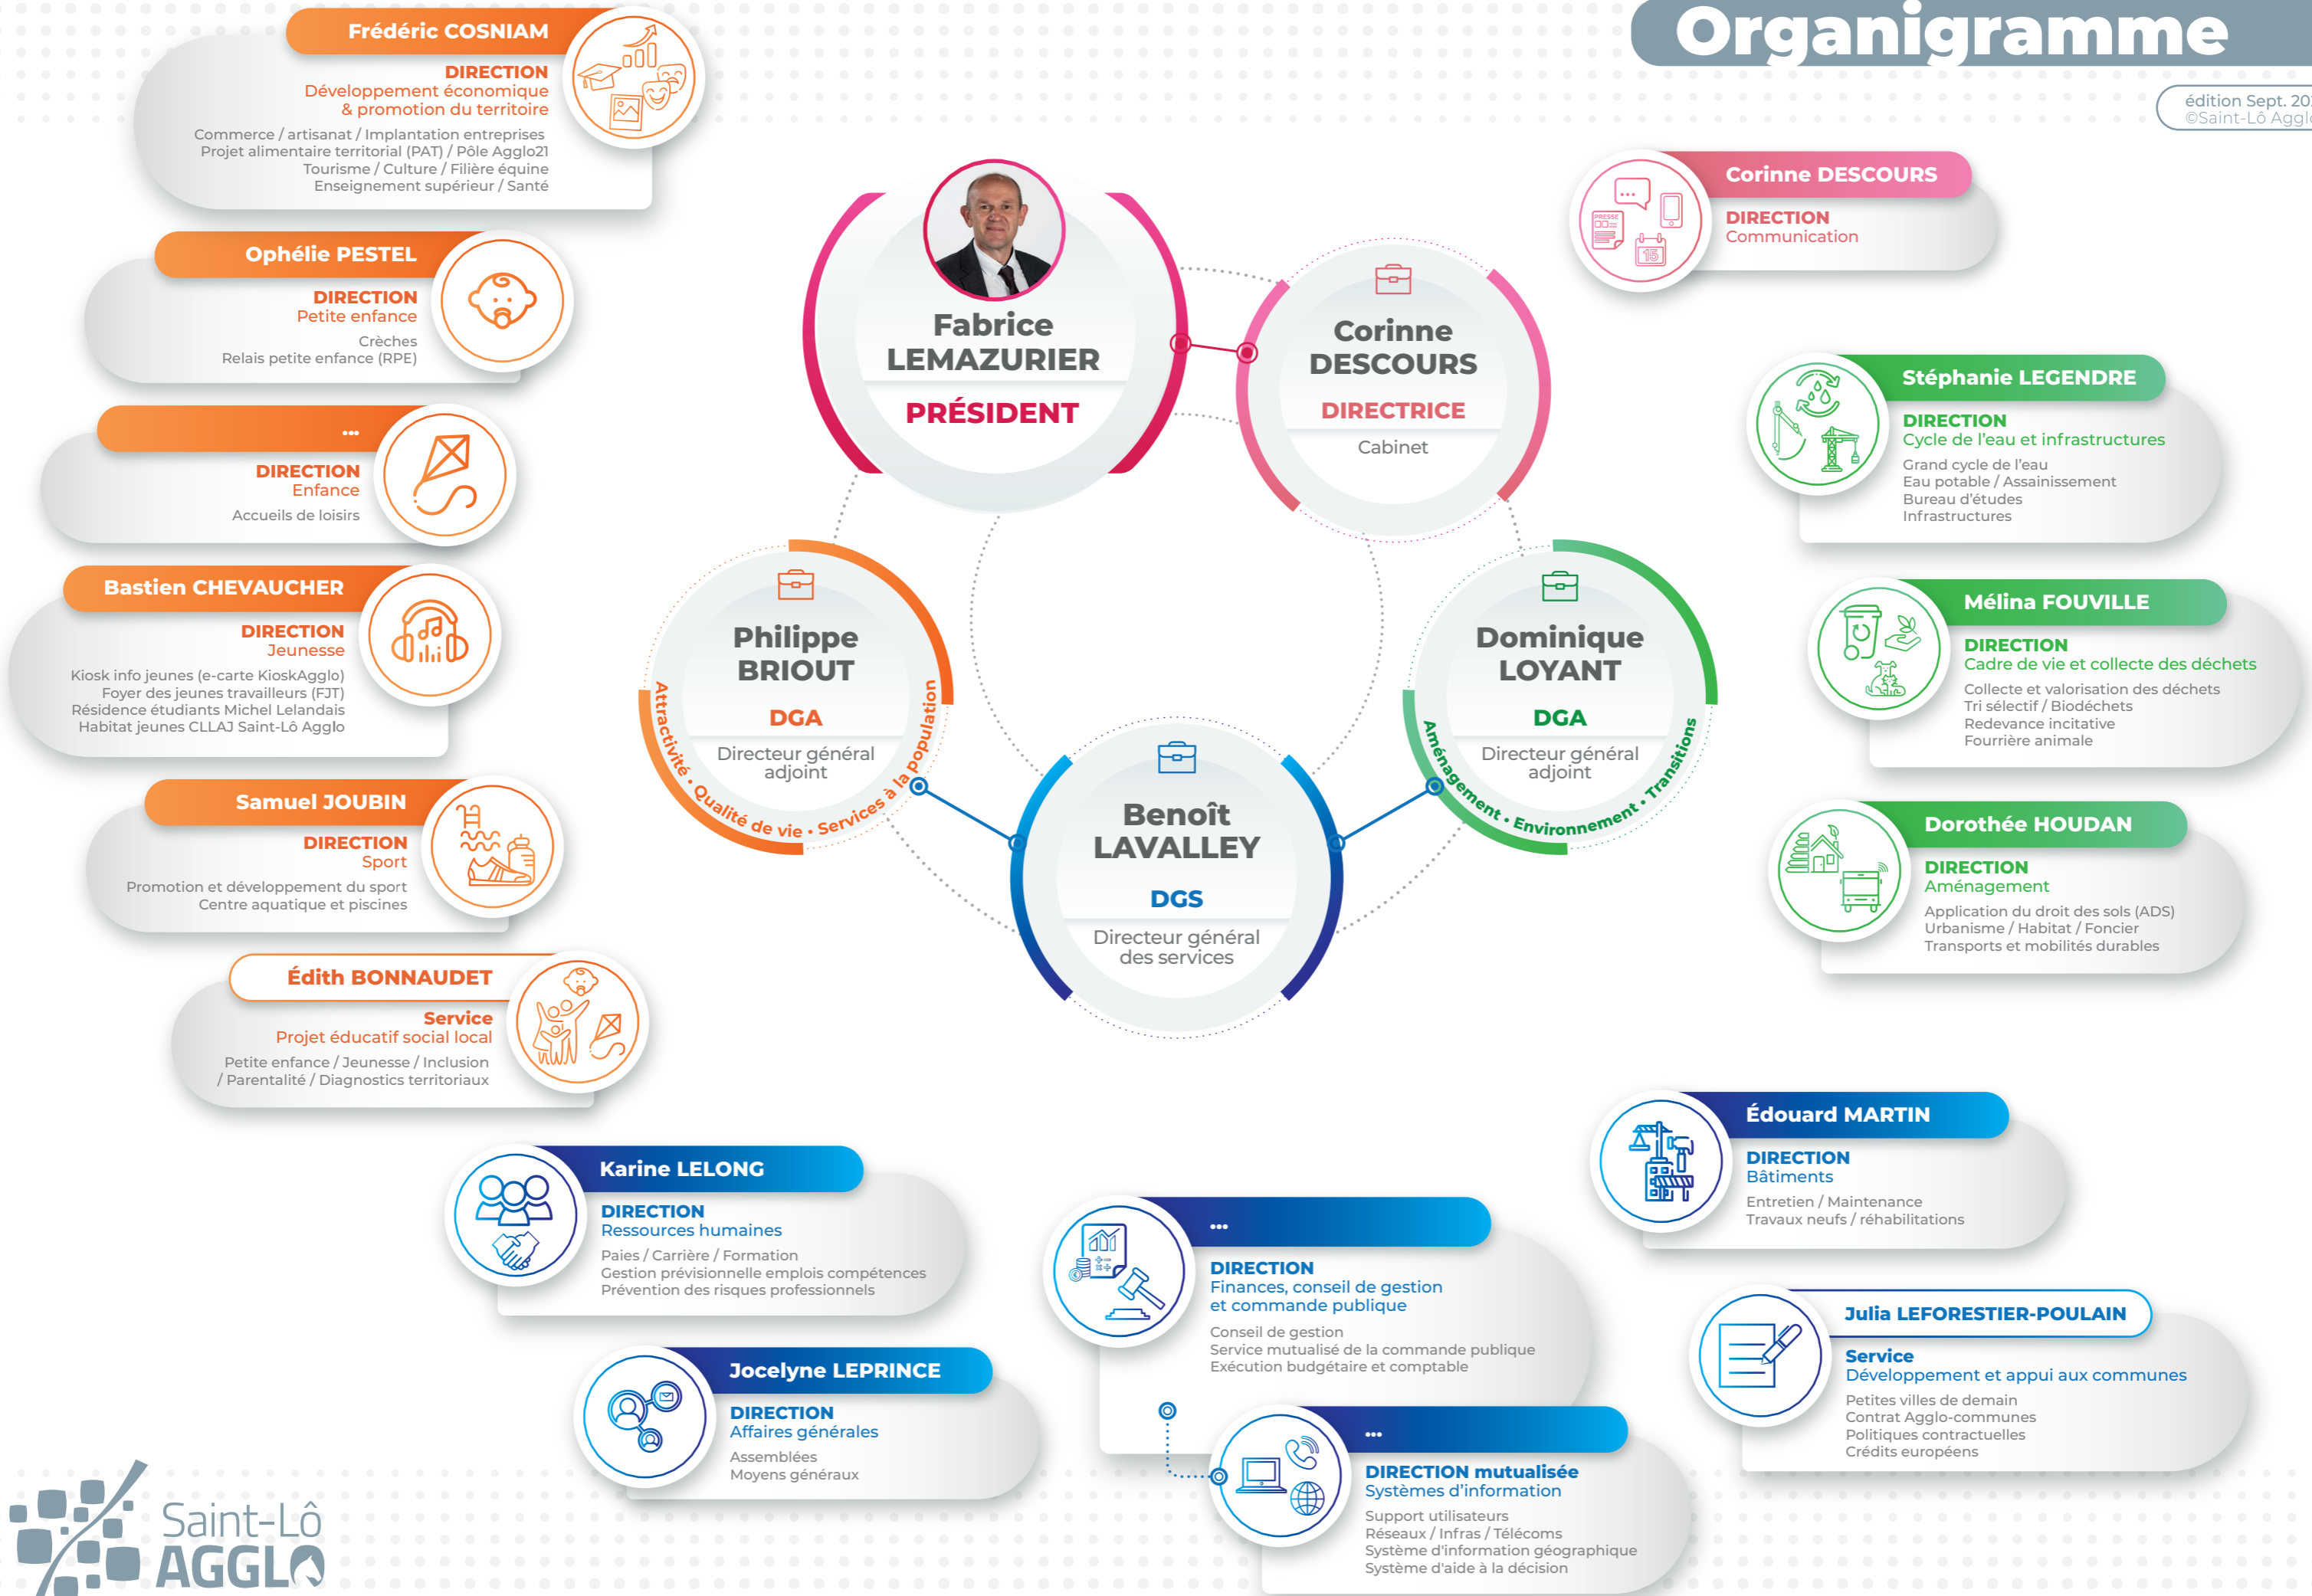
Organigramme

édition Sept. 20
©Saint-Lô Agglo

Frédéric COSNIAM
DIRECTION
Développement économique & promotion du territoire
Commerce / artisanat / Implantation entreprises
Projet alimentaire territorial (PAT) / Pôle Agglo21
Tourisme / Culture / Filière équine
Enseignement supérieur / Santé

Ophélie PESTEL
DIRECTION
Petite enfance
Crèches
Relais petite enfance (RPE)

...
DIRECTION
Enfance
Accueils de loisirs

Bastien CHEVAUCHER
DIRECTION
Jeunesse
Kiosk info jeunes (e-carte KioskAgglo)
Foyer des jeunes travailleurs (FJT)
Résidence étudiants Michel Lelandais
Habitat jeunes CLLAJ Saint-Lô Agglo

Samuel JOUBIN
DIRECTION
Sport
Promotion et développement du sport
Centre aquatique et piscines

Édith BONNAUDET
Service
Projet éducatif social local
Petite enfance / Jeunesse / Inclusion / Parentalité / Diagnostics territoriaux

Fabrice LEMAZURIER
PRÉSIDENT

Corinne DESCOURS
DIRECTRICE
Cabinet

Philippe BRIOUT
DGA
Directeur général adjoint
Attractivité • Qualité de vie • Services à la population

Dominique LOYANT
DGA
Directeur général adjoint
Aménagement • Environnement • Transitions

Benoît LAVALLEY
DGS
Directeur général des services

Corinne DESCOURS
DIRECTION
Communication

Stéphanie LEGENDRE
DIRECTION
Cycle de l'eau et infrastructures
Grand cycle de l'eau
Eau potable / Assainissement
Bureau d'études
Infrastructures

Mélina FOUVILLE
DIRECTION
Cadre de vie et collecte des déchets
Collecte et valorisation des déchets
Tri sélectif / Biodéchets
Redevance incitative
Fourrière animale

Dorothée HOUDAN
DIRECTION
Aménagement
Application du droit des sols (ADS)
Urbanisme / Habitat / Foncier
Transports et mobilités durables

Karine LELONG
DIRECTION
Ressources humaines
Paies / Carrière / Formation
Gestion prévisionnelle emplois compétences
Prévention des risques professionnels

Jocelyne LEPRINCE
DIRECTION
Affaires générales
Assemblées
Moyens généraux

...
DIRECTION
Finances, conseil de gestion et commande publique
Conseil de gestion
Service mutualisé de la commande publique
Exécution budgétaire et comptable

...
DIRECTION mutualisée
Systèmes d'information
Support utilisateurs
Réseaux / Infras / Télécoms
Système d'information géographique
Système d'aide à la décision

Édouard MARTIN
DIRECTION
Bâtiments
Entretien / Maintenance
Travaux neufs / réhabilitations

Julia LEFORESTIER-POULAIN
Service
Développement et appui aux communes
Petites villes de demain
Contrat Agglo-communes
Politiques contractuelles
Crédits européens

Saint-Lô AGGLO